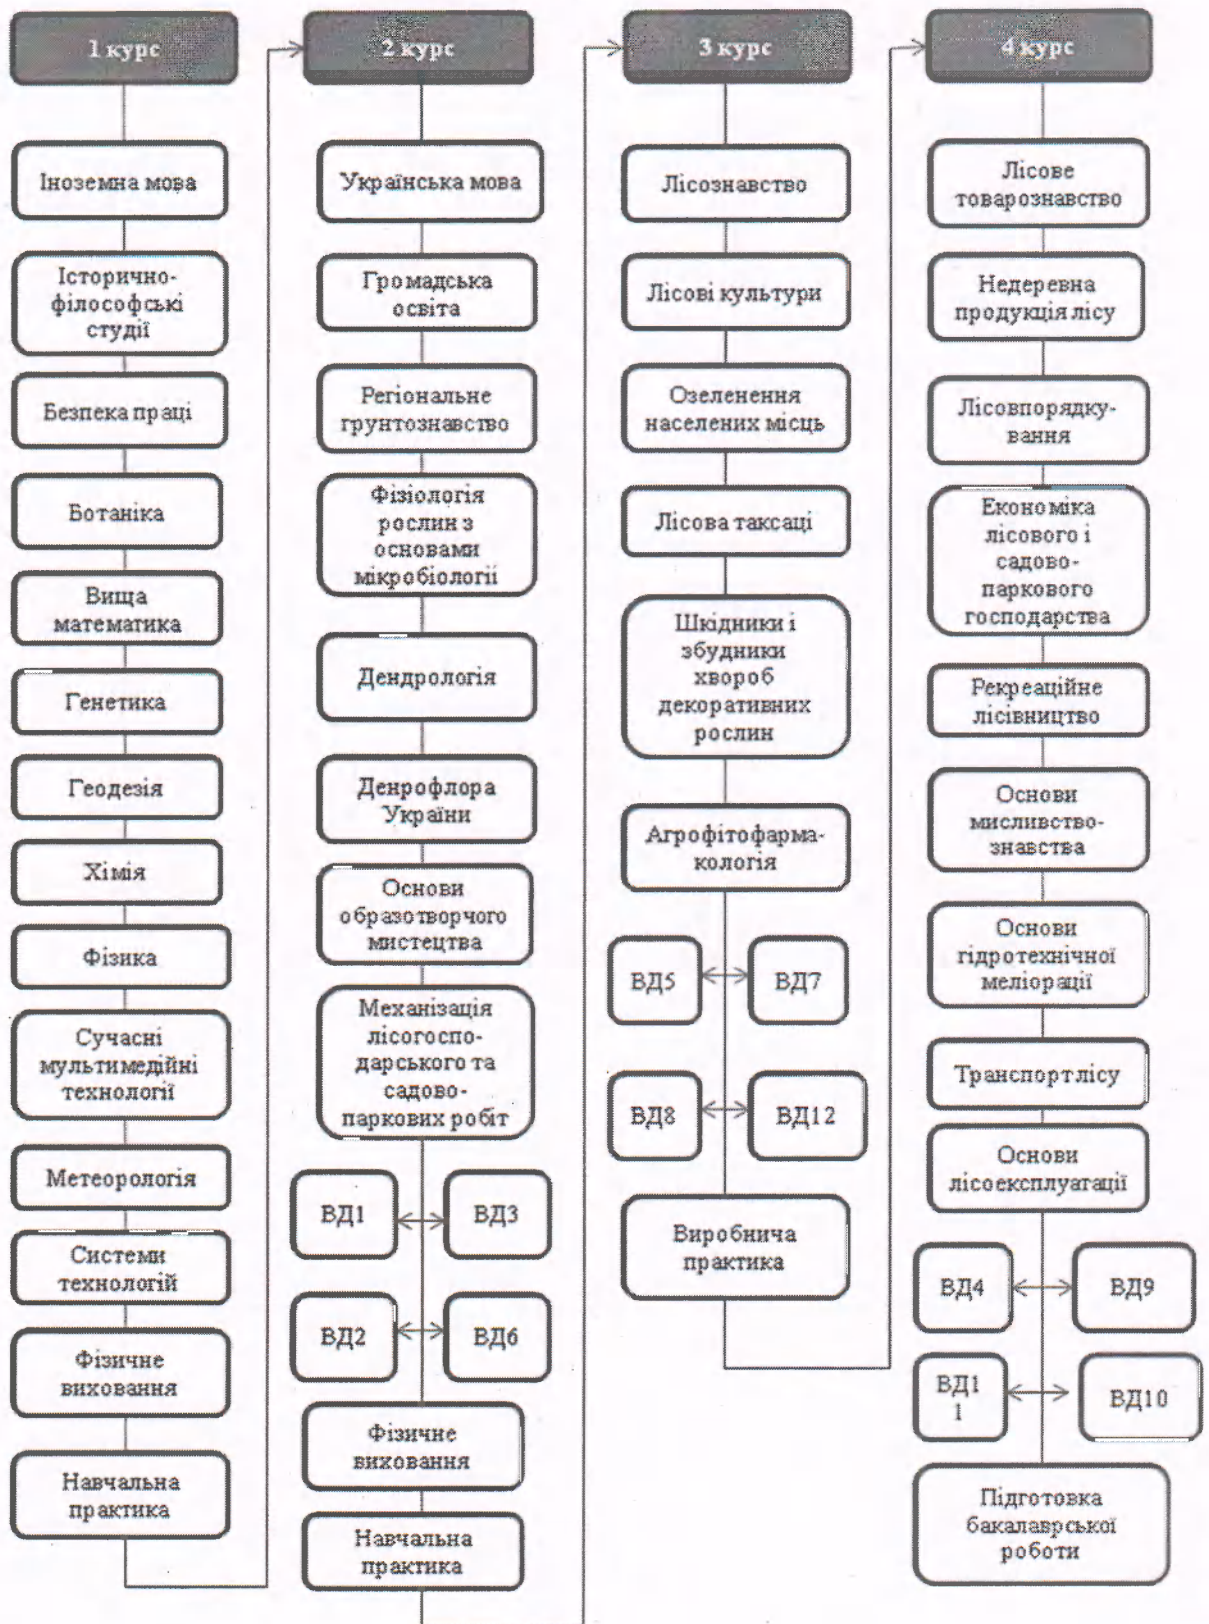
1 курс

Іноземна мова

Історично-філософські студії

Безпека праці

Ботаніка

Вища математика

Генетика

Геодезія

Хімія

Фізика

Сучасні мультимедійні технології

Метеорологія

Системи технологій

Фізичне виховання

Навчальна практика

2 курс

Українська мова

Громадська освіта

Регіональне грунтознавство

Фізіологія рослин з основами мікробіології

Дендрологія

Денрофлора України

Основи образотворчого мистецтва

Механізація лісогосподарського та садово-паркових робіт

ВД1

ВД3

ВД2

ВД6

Фізичне виховання

Навчальна практика

3 курс

Лісознавство

Лісові культури

Озеленення населених місць

Лісова таксації

Шкідники і збудники хвороб декоративних рослин

Агрофітофармакологія

ВД5

ВД7

ВД8

ВД12

Виробнича практика

4 курс

Лісове товарознавство

Недеревна продукція лісу

Лісовпорядкування

Економіка лісового і садово-паркового господарства

Рекреаційне лісівництво

Основи мисливствознавства

Основи гідротехнічної меліорації

Транспорт лісу

Основи лісоексплуатації

ВД4

ВД9

ВД1 1

ВД10

Підготовка бакалаврської роботи